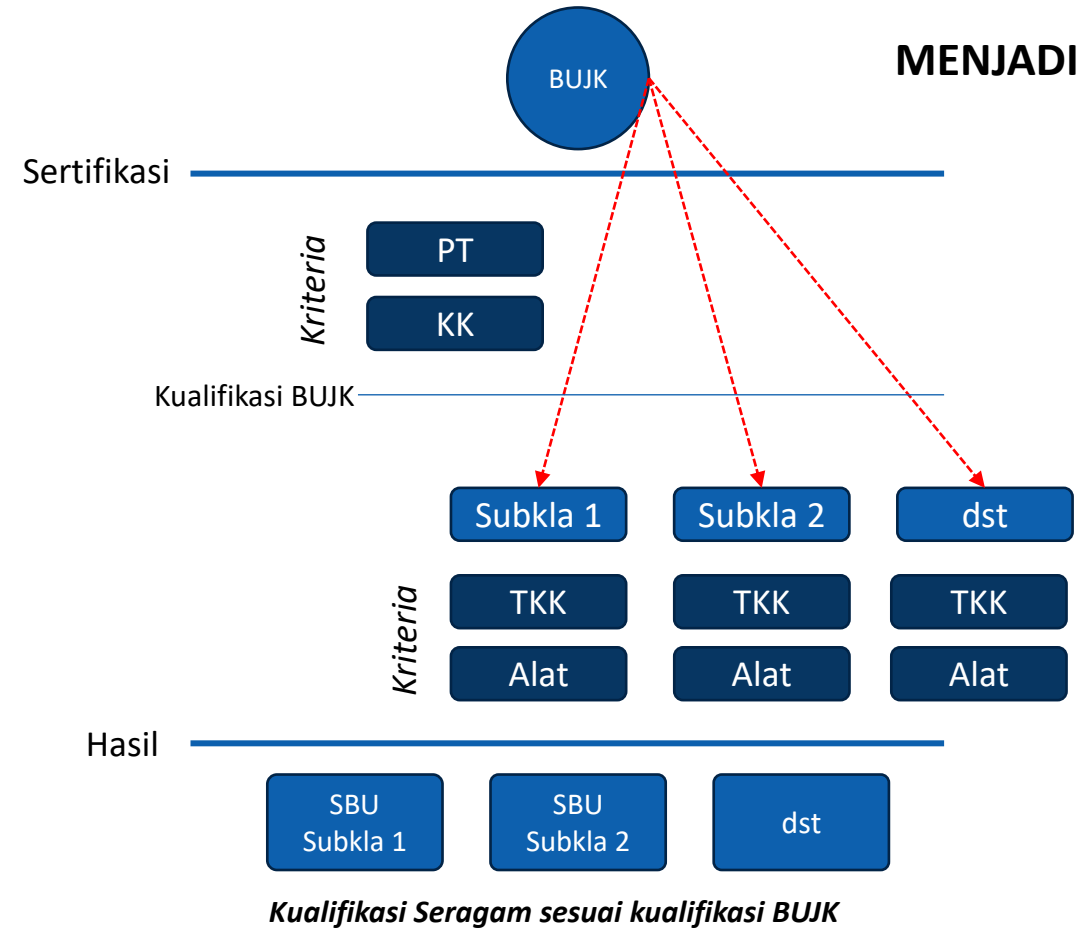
MENJADI

BUJK

Sertifikasi

Kriteria

PT

KK

Kualifikasi BUJK

Subkla 1

Subkla 2

dst

Kriteria

TKK

TKK

TKK

Alat

Alat

Alat

Hasil

SBU Subkla 1

SBU Subkla 2

dst

Kualifikasi Seragam sesuai kualifikasi BUJK